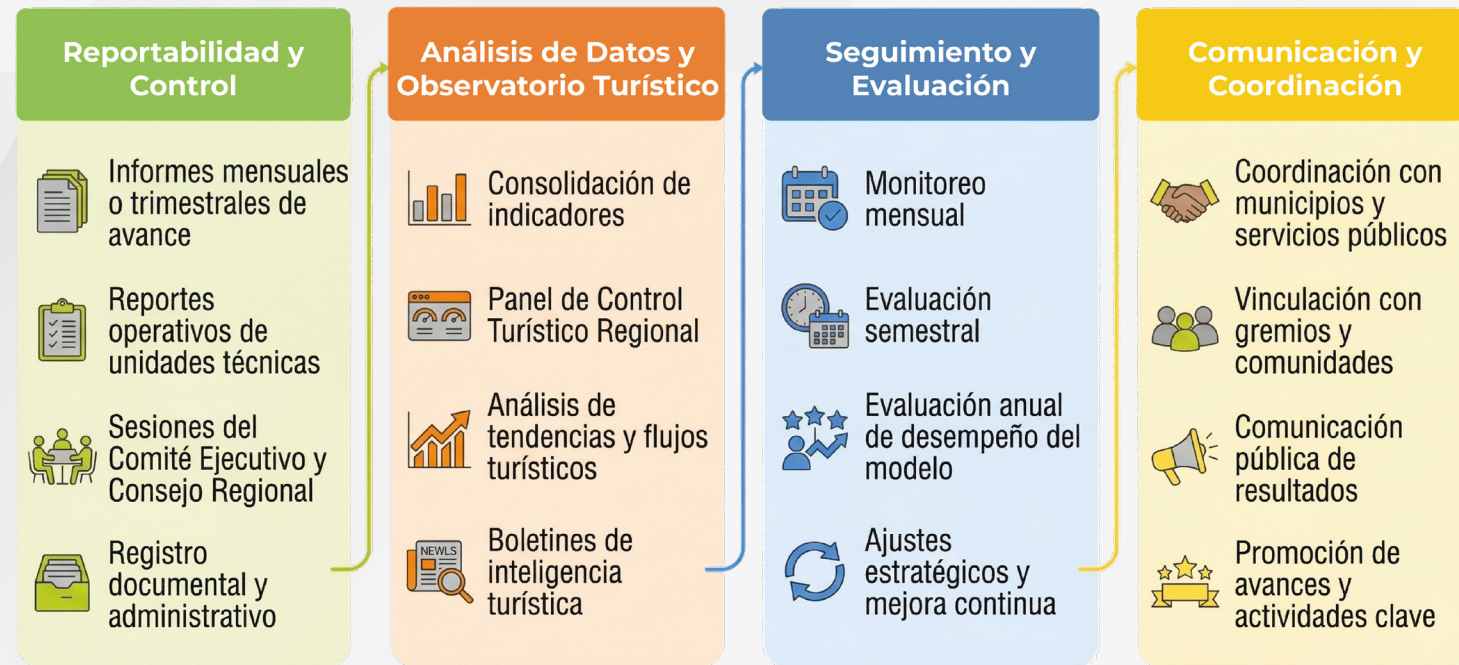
Reportabilidad y Control

Informes mensuales o trimestrales de avance

Reportes operativos de unidades técnicas

Sesiones del Comité Ejecutivo y Consejo Regional

Registro documental y administrativo

Análisis de Datos y Observatorio Turístico

Consolidación de indicadores

Panel de Control Turístico Regional

Análisis de tendencias y flujos turísticos

NEWLS

Boletines de inteligencia turística

Seguimiento y Evaluación

Monitoreo mensual

Evaluación semestral

Evaluación anual de desempeño del modelo

Ajustes estratégicos y mejora continua

Comunicación y Coordinación

Coordinación con municipios y servicios públicos

Vinculación con gremios y comunidades

Comunicación pública de resultados

Promoción de avances y actividades clave